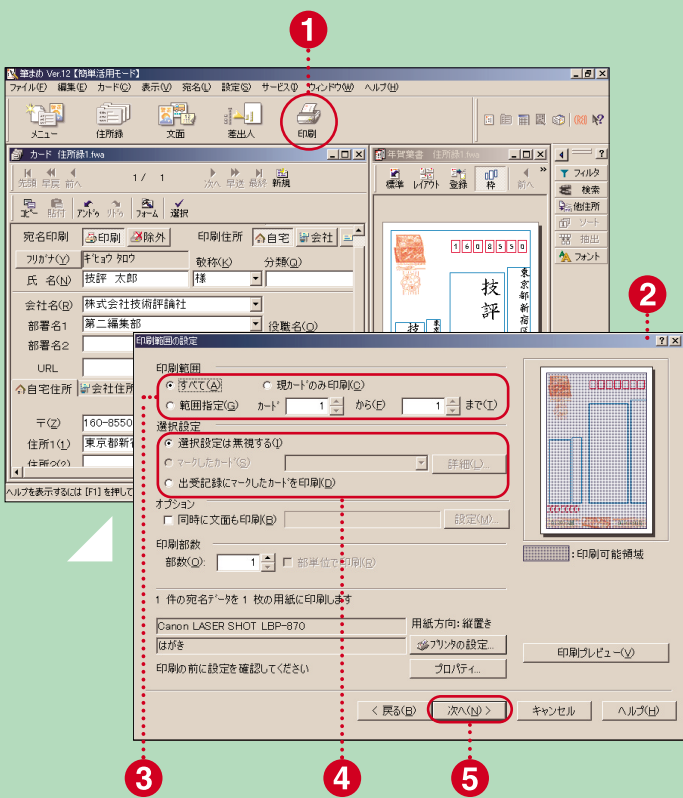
1

筆まめ Ver.12【簡単活用モード】

ファイル(F) 編集(E) カード(C) 表示(V) 宛名(L) 設定(S) サービス(I) ウィンドウ(W) ヘルプ(H)

メニュー 住所録 文面 差出人 印刷

カード 住所録1.fwa

先頭 早戻 前へ 1 / 1 次へ 早送 最終 新規

コピー 貼付 アンドゥ リドゥ フォーム 選択

宛名印刷 印刷 除外 印刷住所 自宅 会社

フリガナ(Y) ギジュツ タロウ 敬称(K) 分類(Q)

氏 名(N) 技評 太郎 様

会社名(R) 株式会社技術評論社

部署名1 第二編集部 役職名(O)

部署名2

URL

自宅住所 会社住所

〒(Z) 160-8550

住所1(1) 東京都新宿

住所2(2)

ヘルプを表示するには [F1] を押して

年賀書 住所録1.fwa

標準 レイアウト 登録 枠 前へ

1 6 0 8 5 5 0

技評

東京都新宿

フィルタ 検索 他住所 ソート 抽出 フォント

2

印刷範囲の設定

印刷範囲

すべて(A) 現カードのみ印刷(C)

範囲指定(G) カード 1 から(F) 1 まで(T)

選択設定

選択設定は無視する(I)

マークしたカード(S) 詳細(L)...

出受記録にマークしたカードを印刷(D)

オプション

同時に文面も印刷(B) 設定(M)...

印刷部数

部数(O): 1 部単位で印刷(R)

:印刷可能領域

1 件の宛名データを 1 枚の用紙に印刷します

Canon LASER SHOT LBP-870 用紙方向: 縦置き

はがき プリンタの設定...

印刷の前に設定を確認してください プロパティ...

印刷プレビュー(V)

< 戻る(B) 次へ(N) > キャンセル ヘルプ(H)

3 4 5